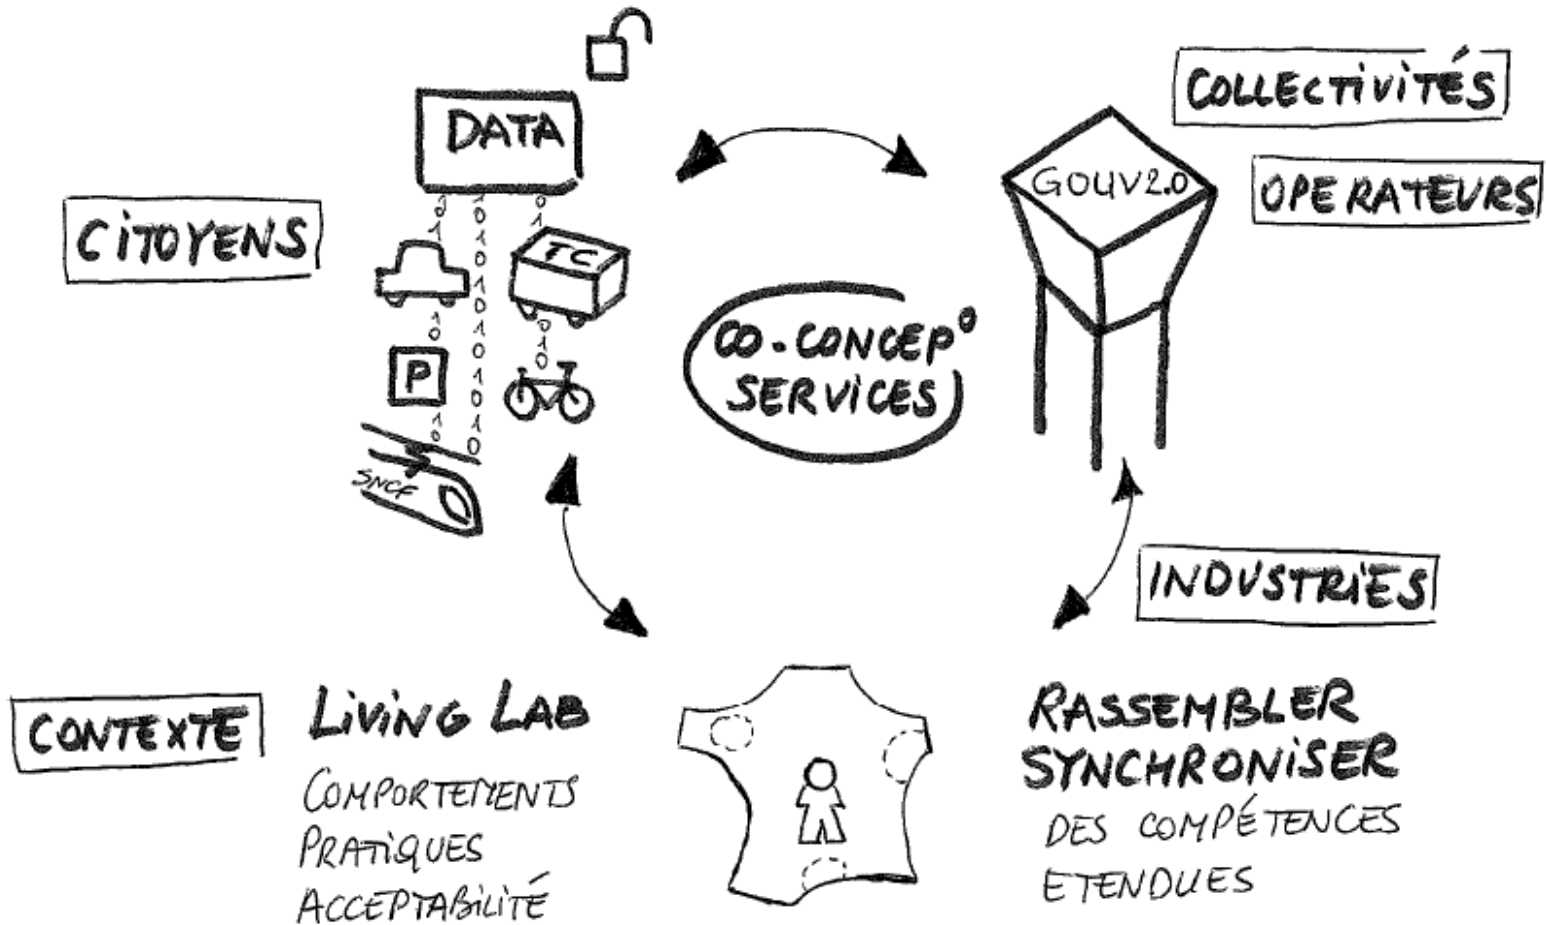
DATA

CITOYENS

TC

P

SNCF

CO-CONCEP°
SERVICES

COLLECTIVITÉS

GOUV2.0

OPERATEURS

INDUSTRIES

CONTEXTE

LIVING LAB

COMPORTEMENTS
PRATIQUES
ACCEPTABILITÉ

RASSEMBLER
SYNCHRONISER
DES COMPÉTENCES
ETENDUES